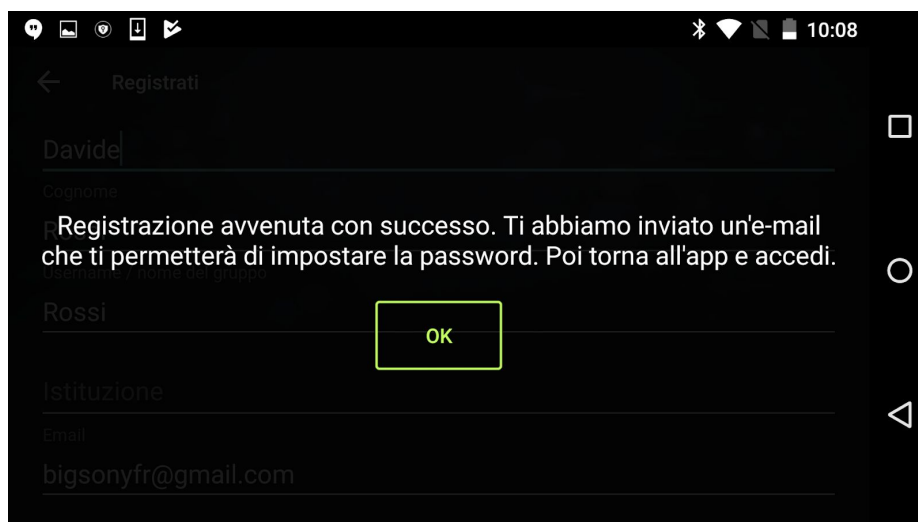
10:08

Registrati

Davide

Cognome

R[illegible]

Username / nome del gruppo

Rossi

Istituzione

Email

bigsonyfr@gmail.com

Registrazione avvenuta con successo. Ti abbiamo inviato un'e-mail che ti permetterà di impostare la password. Poi torna all'app e accedi.

OK